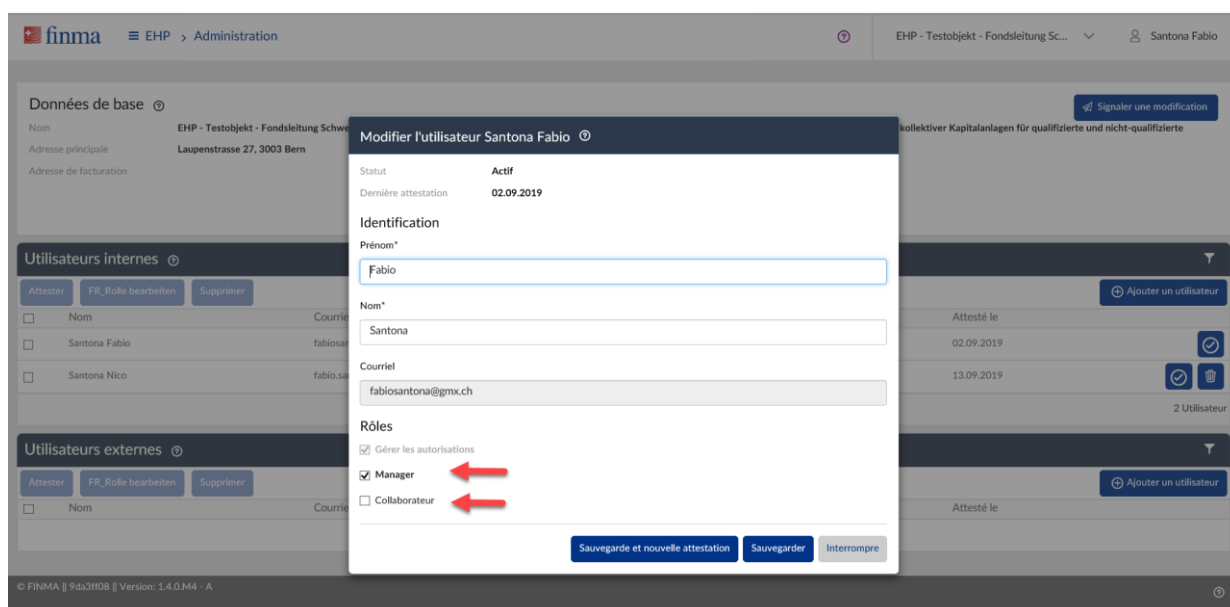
finma ≡ EHP › Administration

EHP - Testobjekt - Fondsleitung Sc... Santona Fabio

Données de base

Signaler une modification

Nom EHP - Testobjekt - Fondsleitung Schwe

Adresse principale Laupenstrasse 27, 3003 Bern

Adresse de facturation

kollektiver Kapitalanlagen für qualifizierte und nicht-qualifizierte

Utilisateurs internes

Attester FR_Rolle bearbeiten Supprimer

Ajouter un utilisateur

| | Nom | Courrie | Attesté le |
|---|---|---|---|
| | Santona Fabio | fabiosar | 02.09.2019 |
| | Santona Nico | fabio.sa | 13.09.2019 |

2 Utilisateur

Utilisateurs externes

Attester FR_Rolle bearbeiten Supprimer

Ajouter un utilisateur

| | Nom | Courrie | Attesté le |
|---|---|---|---|

Modifier l'utilisateur Santona Fabio

Statut Actif

Dernière attestation 02.09.2019

Identification

Prénom*

Fabio

Nom*

Santona

Courriel

fabiosantona@gmx.ch

Rôles

Gérer les autorisations

Manager

Collaborateur

Sauvegarde et nouvelle attestation Sauvegarder Interrompre

© FINMA || 9da3ff08 || Version: 1.4.0.M4 - A